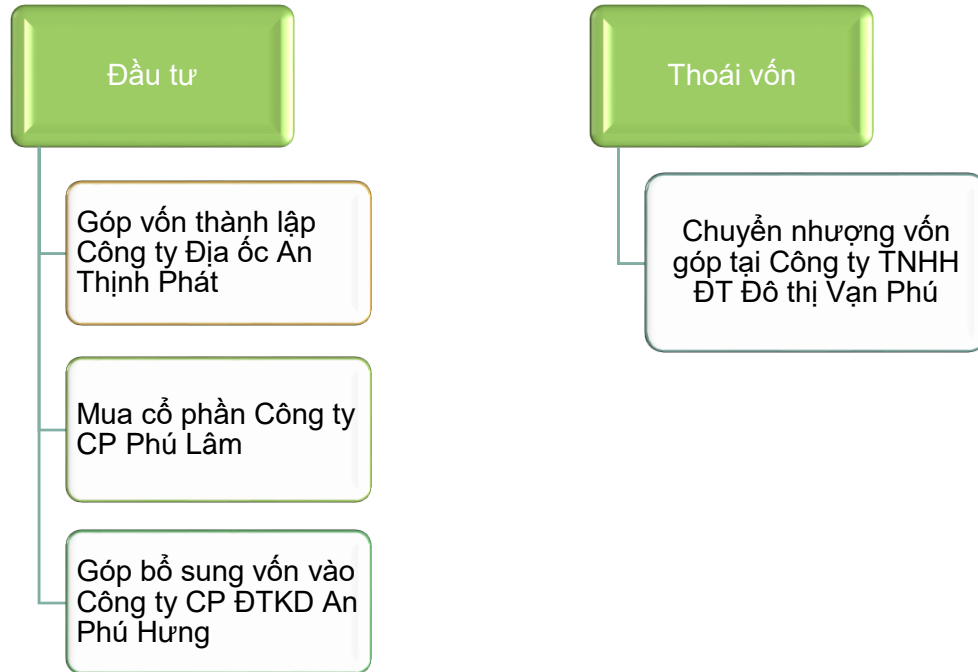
Đầu tư

Góp vốn thành lập Công ty Địa ốc An Thịnh Phát

Mua cổ phần Công ty CP Phú Lâm

Góp bổ sung vốn vào Công ty CP ĐTKD An Phú Hưng

Thoái vốn

Chuyển nhượng vốn góp tại Công ty TNHH ĐT Đô thị Vạn Phú